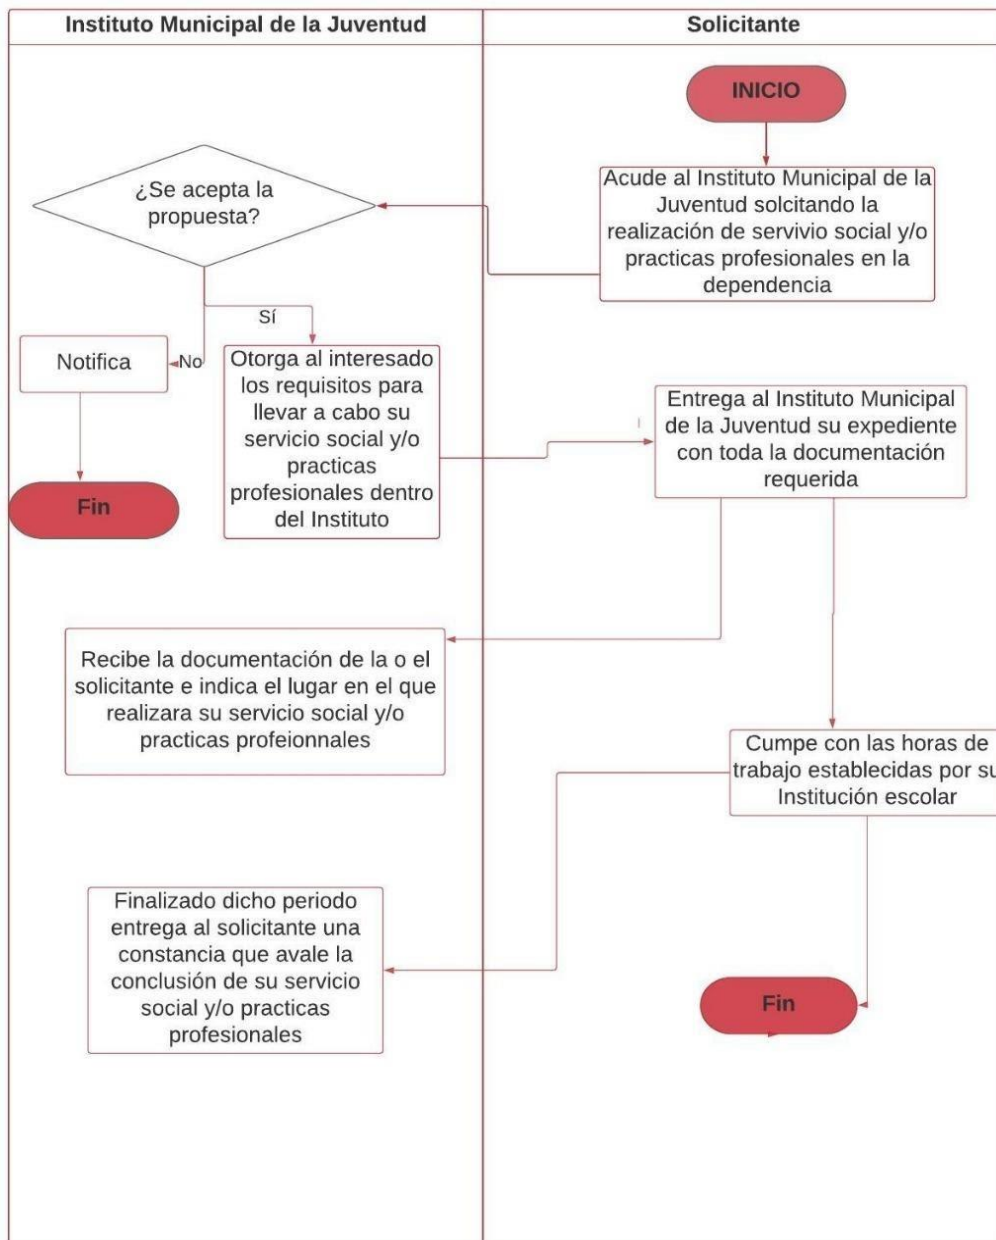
Instituto Municipal de la Juventud

Solicitante

INICIO

Acude al Instituto Municipal de la Juventud solcitando la realización de servivio social y/o practicas profesionales en la dependencia

¿Se acepta la propuesta?

Sí

No

Notifica

Fin

Otorga al interesado los requisitos para llevar a cabo su servicio social y/o practicas profesionales dentro del Instituto

Entrega al Instituto Municipal de la Juventud su expediente con toda la documentación requerida

Recibe la documentación de la o el solicitante e indica el lugar en el que realizara su servicio social y/o practicas profeionnales

Cumpe con las horas de trabajo establecidas por su Institución escolar

Finalizado dicho periodo entrega al solicitante una constancia que avale la conclusión de su servicio social y/o practicas profesionales

Fin